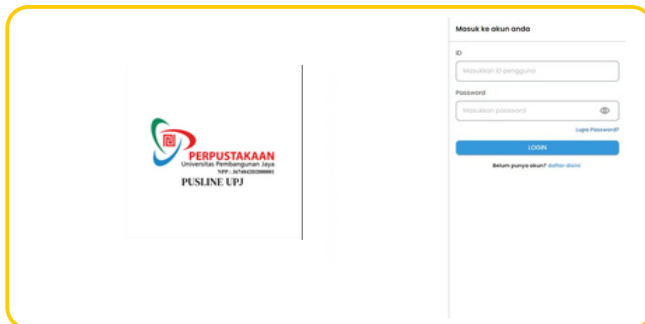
PERPUSTAKAAN
Universitas Pembangunan Jaya
NPP.: 3674042D2000001
PUSLINE UPJ

Masuk ke akun anda

ID
Masukkan ID pengguna

Password
Masukkan password

Lupa Password?

LOGIN

Belum punya akun? daftar disini